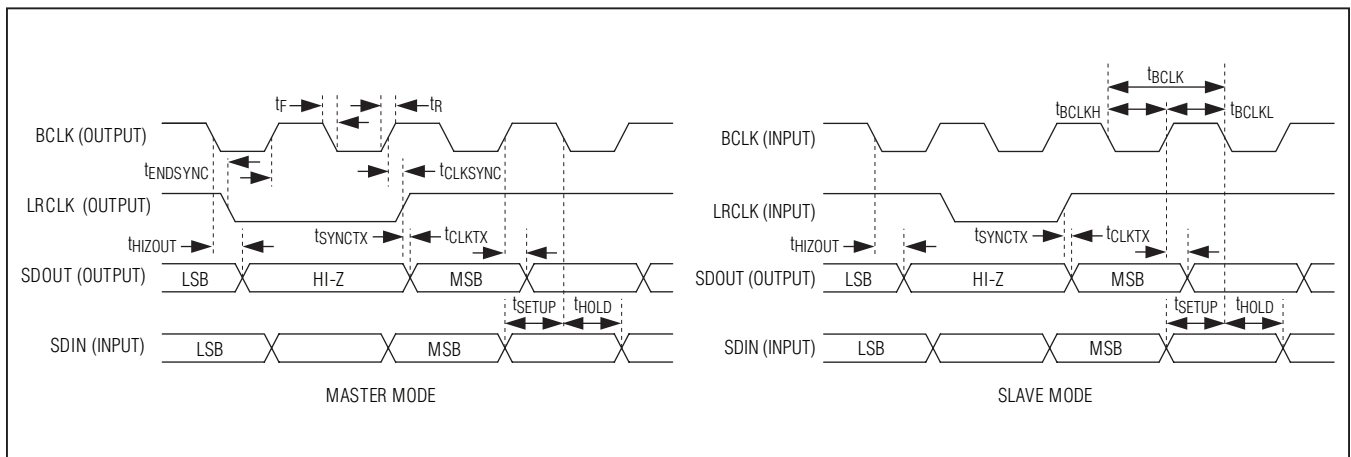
$t_F$

$t_R$

BCLK (OUTPUT)

$t_{ENDSYNC}$

$t_{CLKSYNC}$

LRCLK (OUTPUT)

$t_{HIZOUT}$

$t_{SYNCTX}$

$t_{CLKTX}$

SDOUT (OUTPUT)

LSB

HI-Z

MSB

$t_{SETUP}$

$t_{HOLD}$

SDIN (INPUT)

LSB

MSB

MASTER MODE

$t_{BCLK}$

$t_{BCLKH}$

$t_{BCLKL}$

BCLK (INPUT)

LRCLK (INPUT)

$t_{HIZOUT}$

$t_{SYNCTX}$

$t_{CLKTX}$

SDOUT (OUTPUT)

LSB

HI-Z

MSB

$t_{SETUP}$

$t_{HOLD}$

SDIN (INPUT)

LSB

MSB

SLAVE MODE